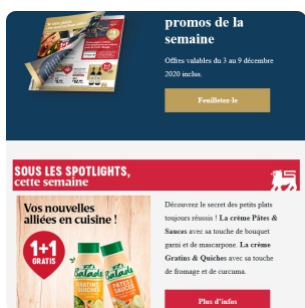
promos de la semaine

Offres valables du 3 au 9 décembre 2020 inclus.

Feuilletez-le

SOUS LES SPOTLIGHTS cette semaine

Vos nouvelles alliées en cuisine !

1+1 GRATIS

Découvrez le secret des petits plats toujours réussis ! La crème Pâtes & Sauces avec sa touche de bouquet garni et de mascarpone. La crème Gratins & Quiches avec sa touche de fromage et de curcuma.

Plus d'infos